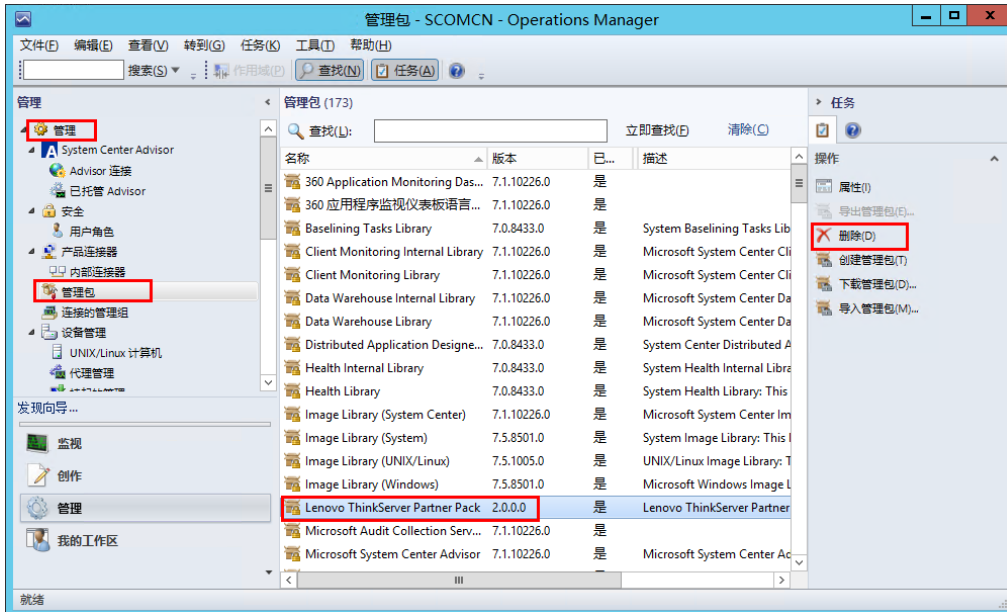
管理包 - SCOMCN - Operations Manager

文件(F) 编辑(E) 查看(V) 转到(G) 任务(K) 工具(T) 帮助(H)

搜索(S) ▾ 作用域(P) 查找(N) 任务(A)

管理

管理
System Center Advisor
Advisor 连接
已托管 Advisor
安全
用户角色
产品连接器
内部连接器
管理包
连接的管理组
设备管理
UNIX/Linux 计算机
代理管理

发现向导...

监视
创作
管理
我的工作区

管理包 (173)

查找(L): 立即查找(F) 清除(C)

| 名称 | 版本 | 已... | 描述 |
|---|---|---|---|
| 360 Application Monitoring Das... | 7.1.10226.0 | 是 | |
| 360 应用程序监视仪表板语言... | 7.1.10226.0 | 是 | |
| Baselining Tasks Library | 7.0.8433.0 | 是 | System Baselining Tasks Lib |
| Client Monitoring Internal Library | 7.1.10226.0 | 是 | Microsoft System Center Cli |
| Client Monitoring Library | 7.1.10226.0 | 是 | Microsoft System Center Cli |
| Data Warehouse Internal Library | 7.1.10226.0 | 是 | Microsoft System Center Da |
| Data Warehouse Library | 7.1.10226.0 | 是 | Microsoft System Center Da |
| Distributed Application Designe... | 7.0.8433.0 | 是 | System Center Distributed A |
| Health Internal Library | 7.0.8433.0 | 是 | System Health Internal Libra |
| Health Library | 7.0.8433.0 | 是 | System Health Library: This |
| Image Library (System Center) | 7.1.10226.0 | 是 | Microsoft System Center Im |
| Image Library (System) | 7.5.8501.0 | 是 | System Image Library: This i |
| Image Library (UNIX/Linux) | 7.5.1005.0 | 是 | UNIX/Linux Image Library: T |
| Image Library (Windows) | 7.5.8501.0 | 是 | Microsoft Windows Image L |
| Lenovo ThinkServer Partner Pack | 2.0.0.0 | 是 | Lenovo ThinkServer Partner |
| Microsoft Audit Collection Serv... | 7.1.10226.0 | 是 | |
| Microsoft System Center Advisor | 7.1.10226.0 | 是 | Microsoft System Center Ac |

任务

操作
属性(I)
导出管理包(E)...
删除(D)
创建管理包(T)
下载管理包(D)...
导入管理包(M)...

就绪